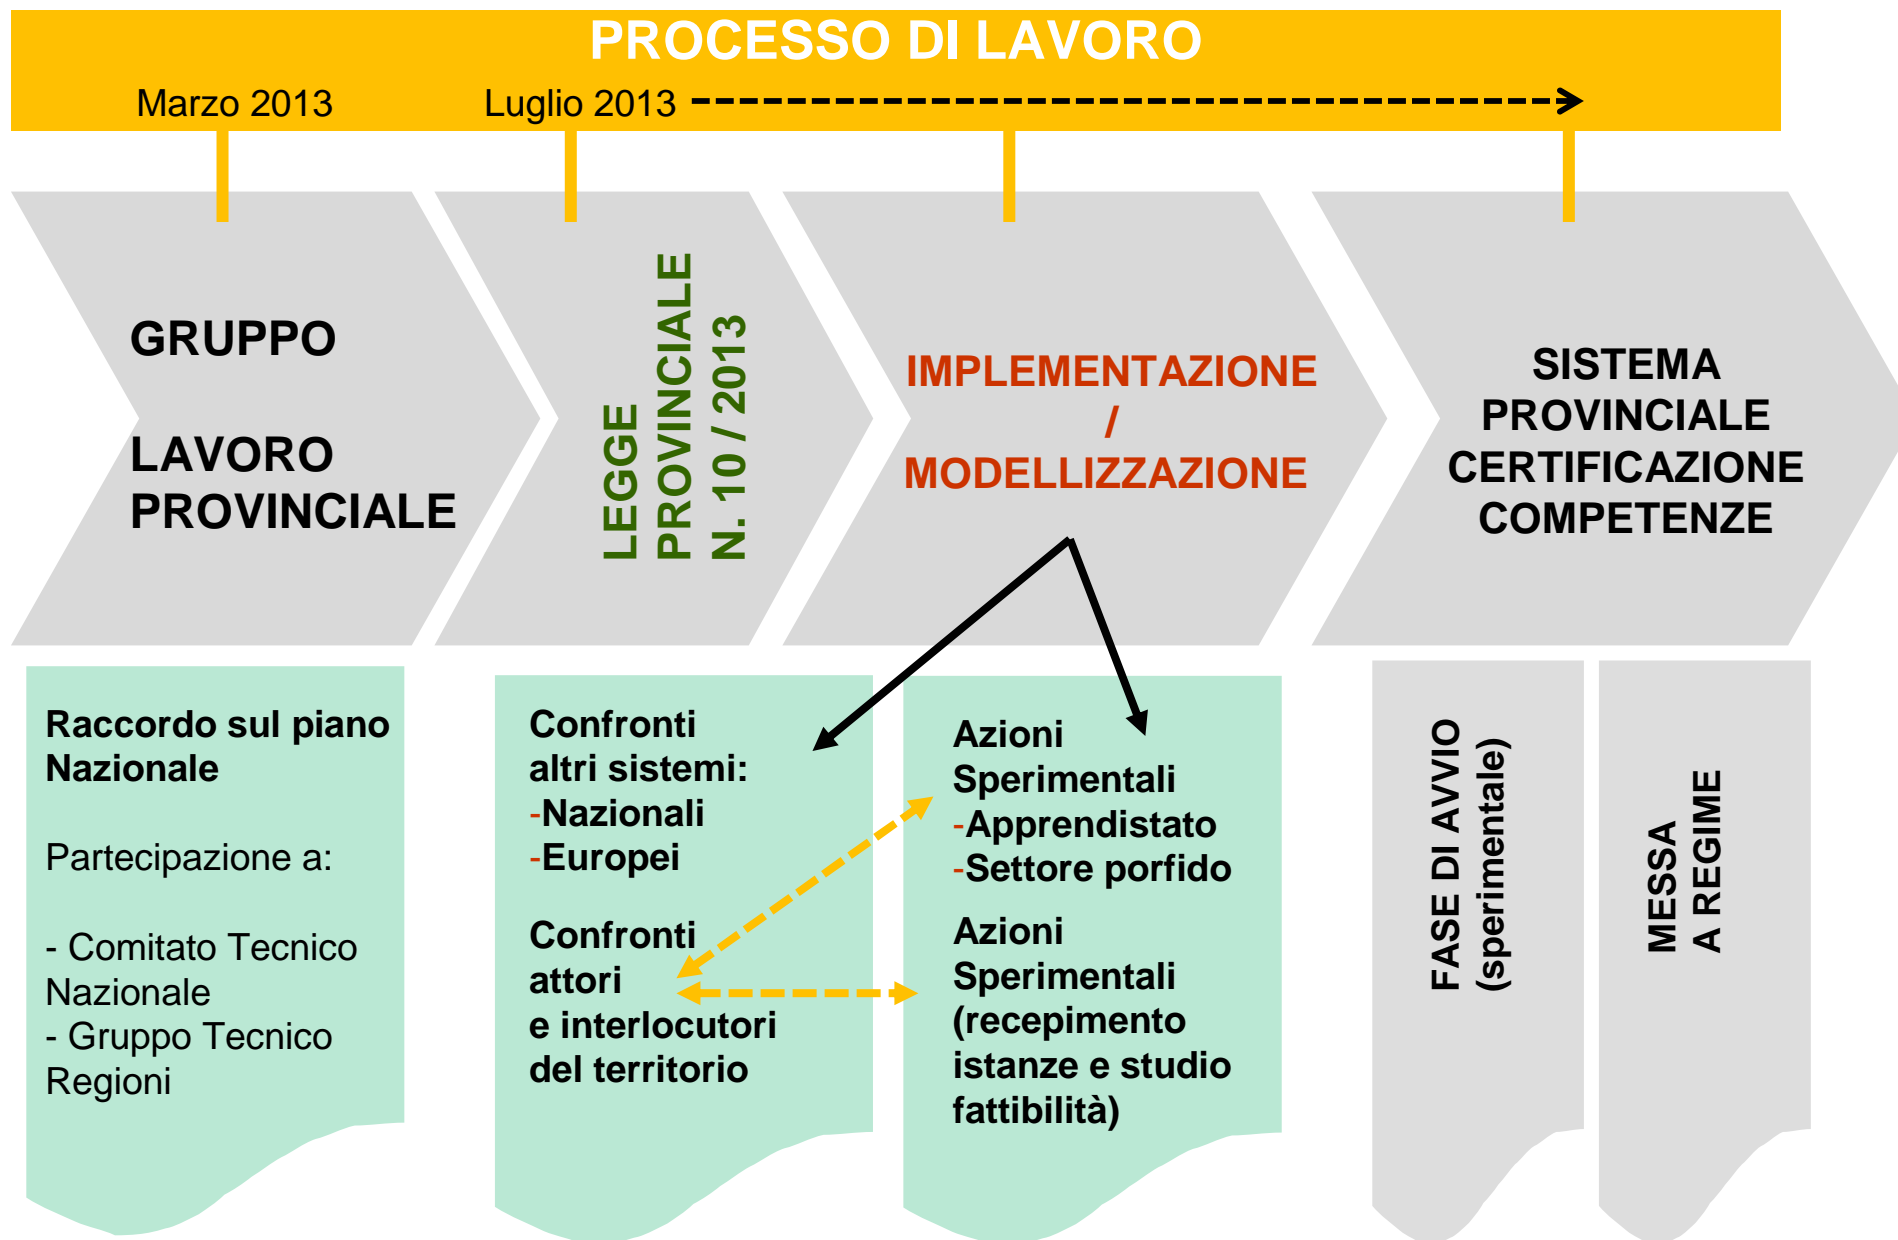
PROCESSO DI LAVORO

Marzo 2013

Luglio 2013

GRUPPO

LAVORO PROVINCIALE

LEGGE PROVINCIALE N. 10 / 2013

IMPLEMENTAZIONE / MODELLIZZAZIONE

SISTEMA PROVINCIALE CERTIFICAZIONE COMPETENZE

Raccordo sul piano Nazionale

Partecipazione a:

- Comitato Tecnico Nazionale
- Gruppo Tecnico Regioni

Confronti altri sistemi:
-Nazionali
-Europei

Confronti attori e interlocutori del territorio

Azioni Sperimentali
-Apprendistato
-Settore porfido

Azioni Sperimentali (recepimento istanze e studio fattibilità)

FASE DI AVVIO (sperimentale)

MESSA A REGIME